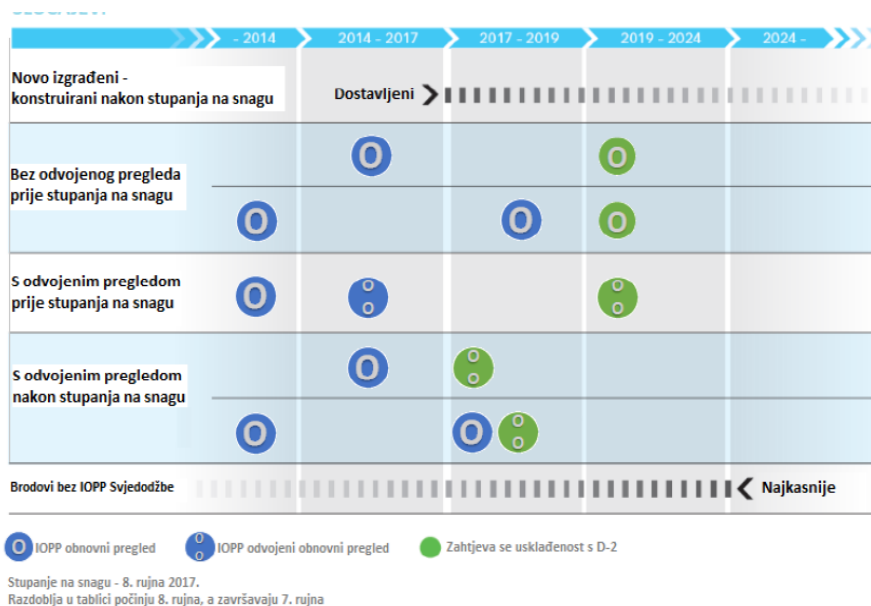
| - 2014 | 2014 - 2017 | 2017 - 2019 | 2019 - 2024 | 2024 - |
|---|---|---|---|---|

Novo izgrađeni - konstruirani nakon stupanja na snagu

Dostavljeni

Bez odvojenog pregleda prije stupanja na snagu

S odvojenim pregledom prije stupanja na snagu

S odvojenim pregledom nakon stupanja na snagu

Brodovi bez IOPP Svjedodžbe

Najkasnije

IOPP obnovni pregled

IOPP odvojeni obnovni pregled

Zahtjeva se usklađenost s D-2

Stupanje na snagu - 8. rujna 2017.
Razdoblja u tablici počinju 8. rujna, a završavaju 7. rujna